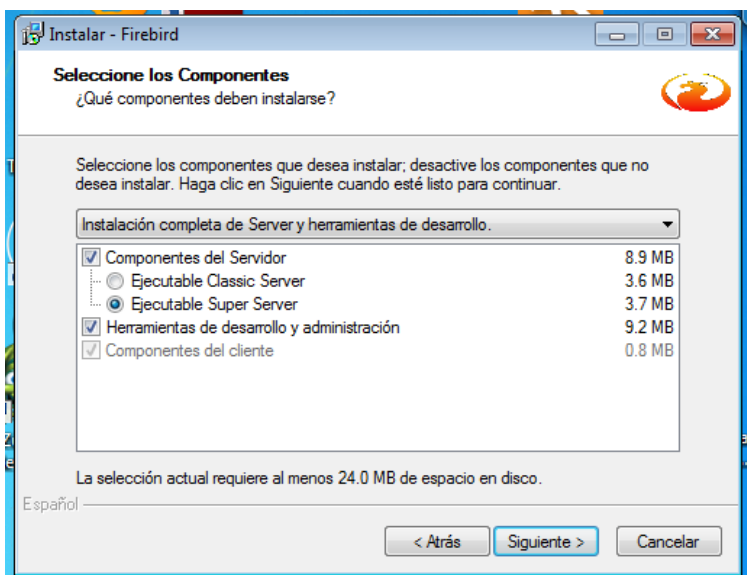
Instalar - Firebird

Seleccione los Componentes
¿Qué componentes deben instalarse?

Seleccione los componentes que desea instalar; desactive los componentes que no desea instalar. Haga clic en Siguiente cuando esté listo para continuar.

Instalación completa de Server y herramientas de desarrollo.

| | |
|---|---|
| Componentes del Servidor | 8.9 MB |
| Ejecutable Classic Server | 3.6 MB |
| Ejecutable Super Server | 3.7 MB |
| Herramientas de desarrollo y administración | 9.2 MB |
| Componentes del cliente | 0.8 MB |

La selección actual requiere al menos 24.0 MB de espacio en disco.

Español

< Atrás
Siguiente >
Cancelar